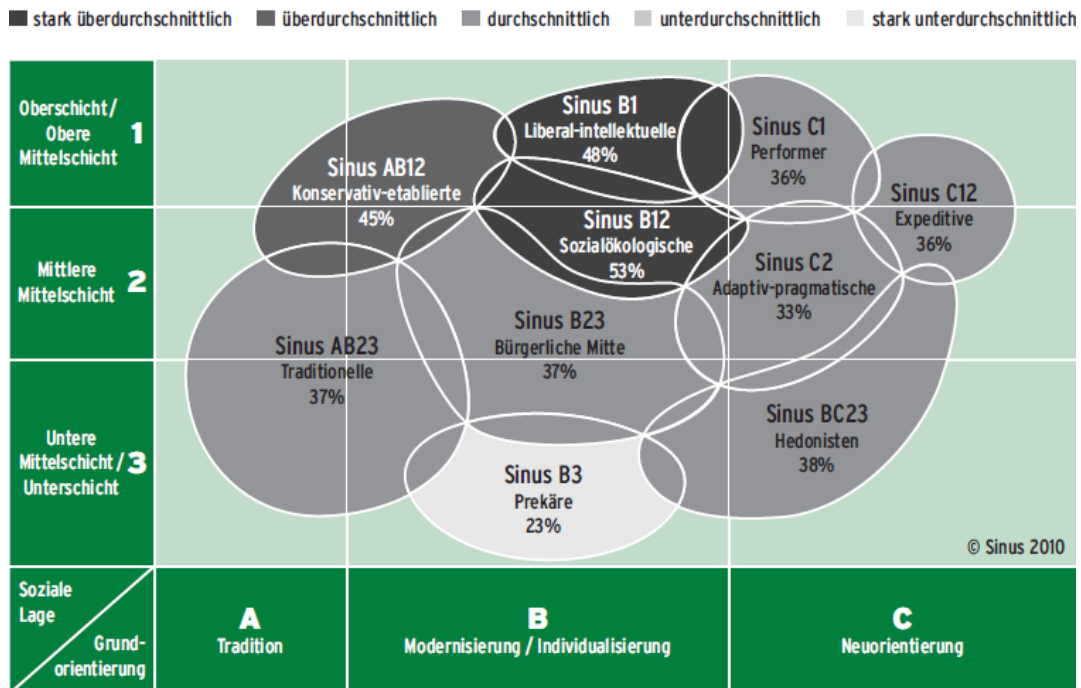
stark überdurchschnittlich   überdurchschnittlich   durchschnittlich   unterdurchschnittlich   stark unterdurchschnittlich

Oberschicht / Obere Mittelschicht 1

Mittlere Mittelschicht 2

Untere Mittelschicht / Unterschicht 3

Sinus B1
Liberal-intellektuelle
48%

Sinus C1
Performer
36%

Sinus AB12
Konservativ-etablierte
45%

Sinus C12
Expeditive
36%

Sinus B12
Sozialökologische
53%

Sinus C2
Adaptiv-pragmatische
33%

Sinus AB23
Traditionelle
37%

Sinus B23
Bürgerliche Mitte
37%

Sinus BC23
Hedonisten
38%

Sinus B3
Prekäre
23%

© Sinus 2010

Soziale Lage
Grundorientierung

A
Tradition

B
Modernisierung / Individualisierung

C
Neuorientierung